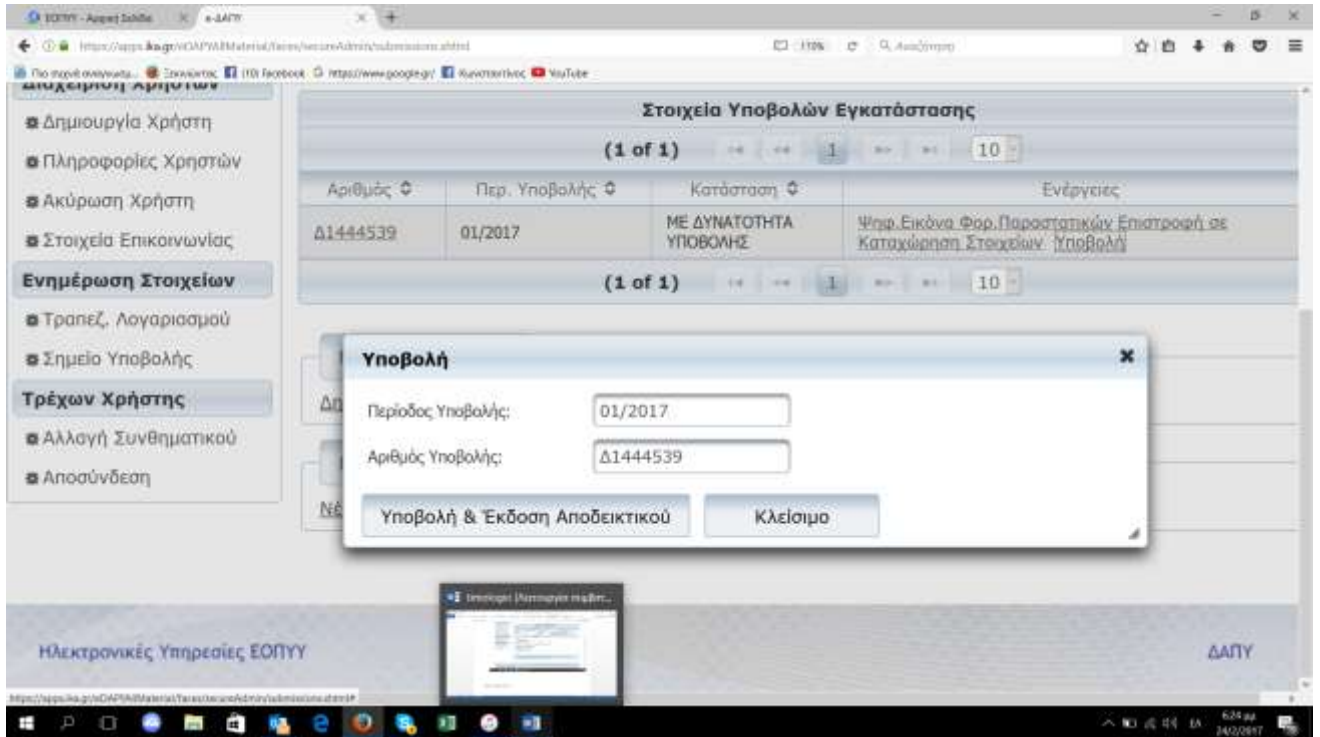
ΕΟΠΥΥ - Αρχική Σελίδα | e-ΔΑΠΥ

https://apps.ika.gr/eDAPYAIMaterial/faces/secureAdmin/submissions.xhtml

110% | Αναζήτηση

Πιο συχνές σελίδες... | Ξεκινώντας | (10) facebook | https://www.google.gr/ | Κυνοτοπικός | YouTube

Διαχείριση Χρηστών

Δημιουργία Χρήστη

Πληροφορίες Χρηστών

Ακύρωση Χρήστη

Στοιχεία Επικοινωνίας

Ενημέρωση Στοιχείων

Τραπεζ. Λογαριασμού

Σημείο Υποβολής

Τρέχων Χρήστης

Αλλαγή Συνθηματικού

Αποσύνδεση

Στοιχεία Υποβολών Εγκατάστασης

(1 of 1) 1 10

| Αριθμός | Περ. Υποβολής | Κατάσταση | Ενέργειες |
|---|---|---|---|
| Δ1444539 | 01/2017 | ΜΕ ΔΥΝΑΤΟΤΗΤΑ ΥΠΟΒΟΛΗΣ | Ψηφ.Εικόνα Φορ.Παραστατικών Επιστροφή σε Καταχώρηση Στοιχείων Υποβολή |

(1 of 1) 1 10

Υποβολή

Περίοδος Υποβολής: 01/2017

Αριθμός Υποβολής: Δ1444539

Υποβολή & Έκδοση Αποδεικτικού

Κλείσιμο

Δη

Νέ

Ηλεκτρονικές Υπηρεσίες ΕΟΠΥΥ

ΔΑΠΥ

https://apps.ika.gr/eDAPYAIMaterial/faces/secureAdmin/submissions.xhtml#

6:24 μμ
24/2/2017